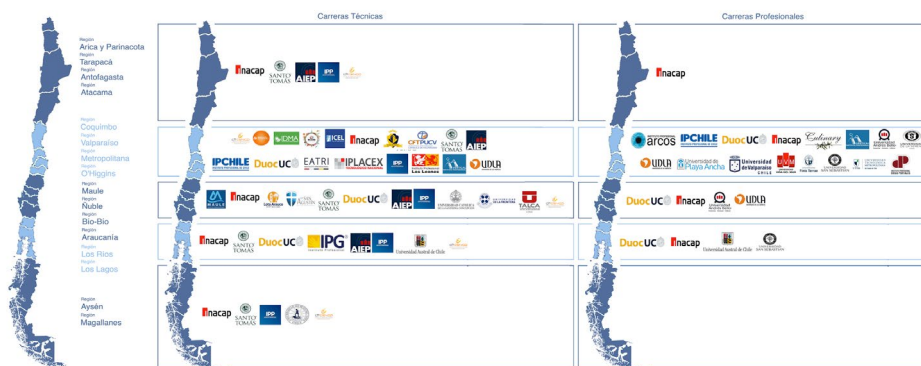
Región
Arica y Parinacota
Región
Tarapacá
Región
Antofagasta
Región
Atacama

Región
Coquimbo
Región
Valparaíso
Región
Metropolitana
Región
O'Higgins
Región
Maule
Región
Ñuble
Región
Bío-Bío
Región
Araucanía
Región
Los Ríos
Región
Los Lagos

Región
Aysén
Región
Magallanes

Carreras Técnicas

Inacap SANTO TOMÁS AIEP IPP

IDMA ICEL Inacap CFTPUCV SANTO TOMÁS AIEP IPCHILE DuocUC EATRI IPLACEX IPP Los Leones UDLA

Inacap SANTO TOMÁS DuocUC AIEP IPP TALCA

Inacap SANTO TOMÁS DuocUC IPG AIEP Universidad Austral de Chile

Inacap SANTO TOMÁS IPP

Carreras Profesionales

Inacap

arcos IPCHILE DuocUC Inacap Culinary UDLA Universidad de Playa Ancha Universidad de Valparaíso UVM

DuocUC Inacap UDLA

DuocUC Inacap Universidad Austral de Chile